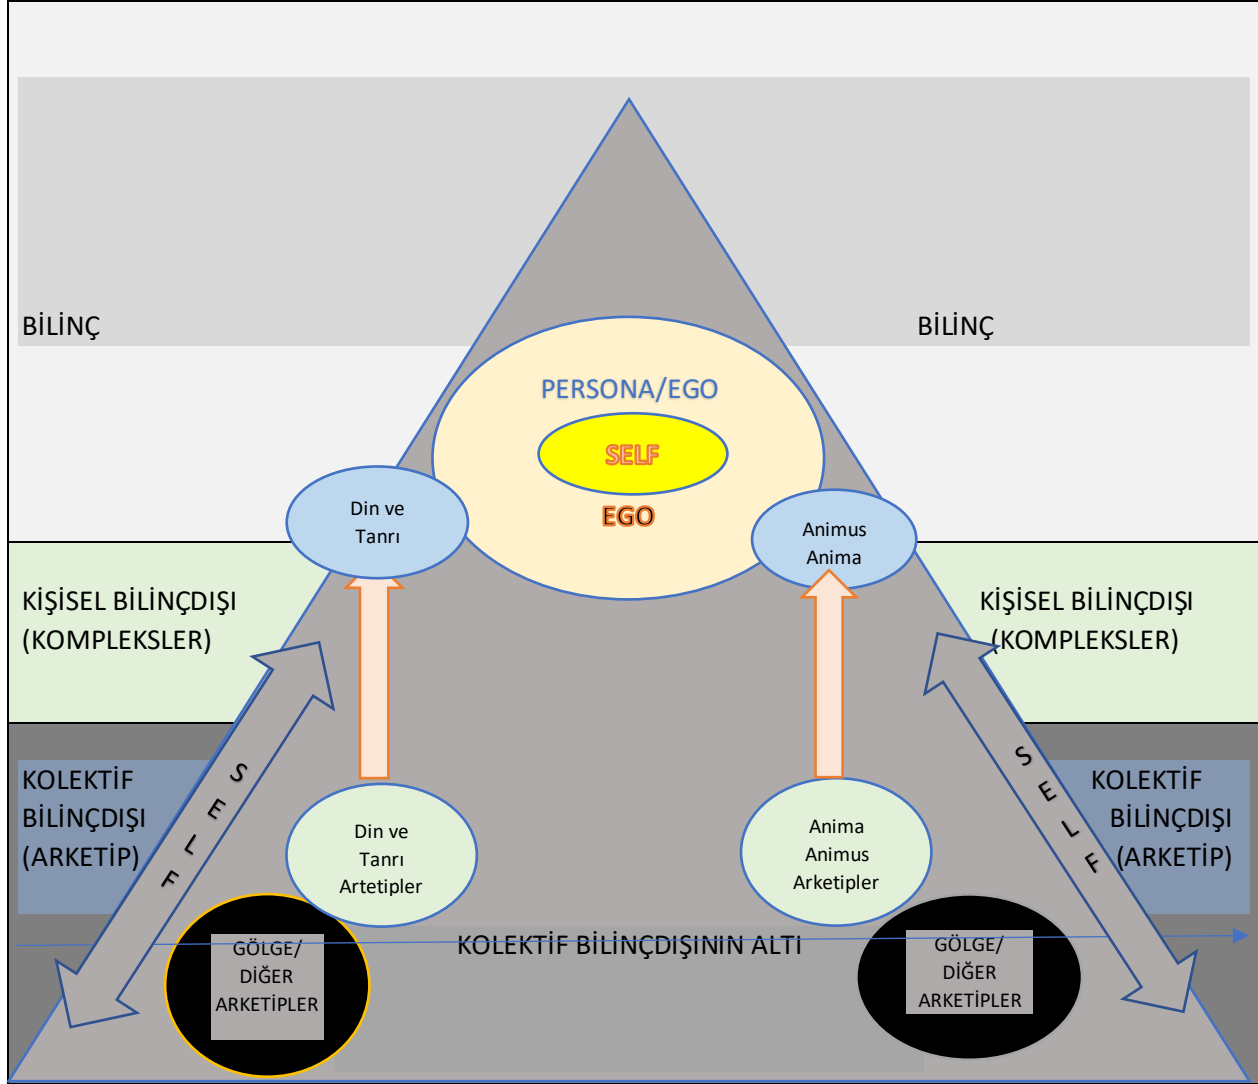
BİLİNÇ

BİLİNÇ

PERSONA/EGO

SELF

EGO

Din ve Tanrı

Animus Anima

KİŞİSEL BİLİNÇDIŞI (KOMPLEKSLER)

KİŞİSEL BİLİNÇDIŞI (KOMPLEKSLER)

KOLEKTİF BİLİNÇDIŞI (ARKETİP)

S E L F

Din ve Tanrı Artetipler

Anima Animus Arketipler

S E L F

KOLEKTİF BİLİNÇDIŞI (ARKETİP)

GÖLGE/ DİĞER ARKETİPLER

KOLEKTİF BİLİNÇDIŞININ ALTI

GÖLGE/ DİĞER ARKETİPLER